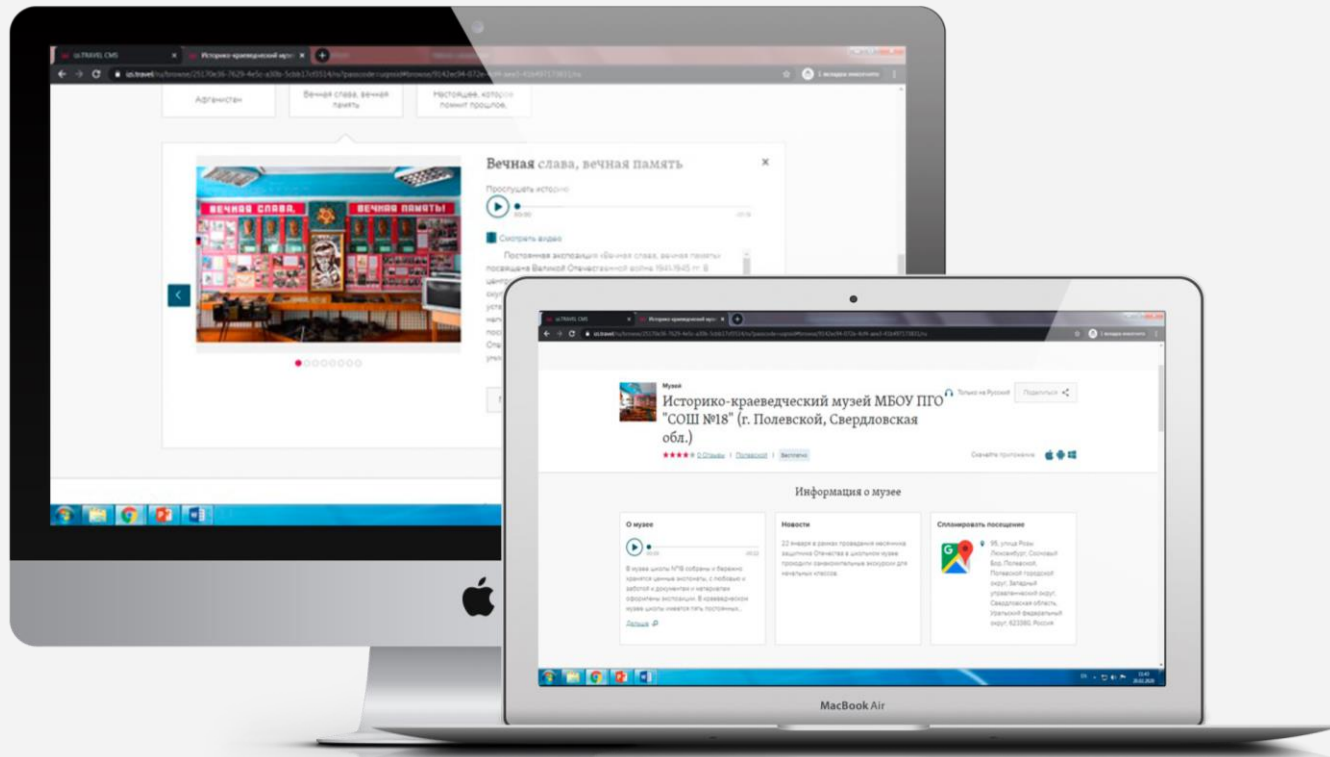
izi.TRAVEL CMS
Историко-краеведческий музе
izi.travel/ru/browse/

Афганистан
Вечная слава, вечная память
Настоящее, которое помнит прошлое.

Вечная слава, вечная память
Прослушать историю
00:00
Смотреть видео
Постоянная экспозиция «Вечная слава, вечная память» посвящена Великой Отечественной войне 1941-1945 гг. В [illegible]

ВЕЧНАЯ СЛАВА, ВЕЧНАЯ ПАМЯТЬ!

izi.TRAVEL CMS
Историко-краеведческий музей
izi.travel/ru/browse/

Музей
Историко-краеведческий музей МБОУ ПГО "СОШ №18" (г. Полевской, Свердловская обл.)
Только на Русский
Поделиться
0 Отзывы | Полевской | Бесплатно
Скачайте приложение

Информация о музее

О музее
00:00
В музее школы №18 собраны и бережно хранятся ценные экспонаты, с любовью и заботой к документам и материалам оформлены экспозиции. В краеведческом музее школы имеется пять постоянных...
Дальше

Новости
22 января в рамках проведения месячника защитника Отечества в школьном музее проходили занимательные экскурсии для начальных классов.

Спланировать посещение
95, улица Розы Люксембург, Сосновый Бор, Полевской, Полевской городской округ, Западный управленческий округ, Свердловская область, Уральский федеральный округ, 623380, Россия

MacBook Air